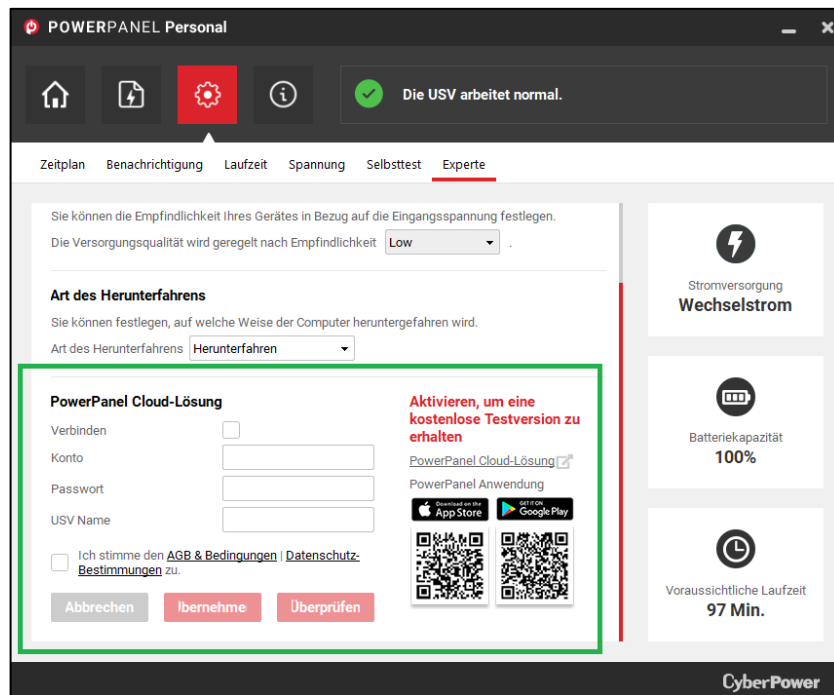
POWERPANEL Personal

Die USV arbeitet normal.

Zeitplan Benachrichtigung Laufzeit Spannung Selbsttest Experte

Sie können die Empfindlichkeit Ihres Gerätes in Bezug auf die Eingangsspannung festlegen.

Die Versorgungsqualität wird geregelt nach Empfindlichkeit Low .

Art des Herunterfahrens

Sie können festlegen, auf welche Weise der Computer heruntergefahren wird.

Art des Herunterfahrens Herunterfahren

PowerPanel Cloud-Lösung

Verbinden

Konto

Passwort

USV Name

Ich stimme den AGB & Bedingungen | Datenschutz-Bestimmungen zu.

Abbrechen Ibernehme Überprüfen

Aktivieren, um eine kostenlose Testversion zu erhalten

PowerPanel Cloud-Lösung

PowerPanel Anwendung

Download on the App Store

GET IT ON Google Play

Stromversorgung
Wechselstrom

Batteriekapazität
100%

Voraussichtliche Laufzeit
97 Min.

CyberPower